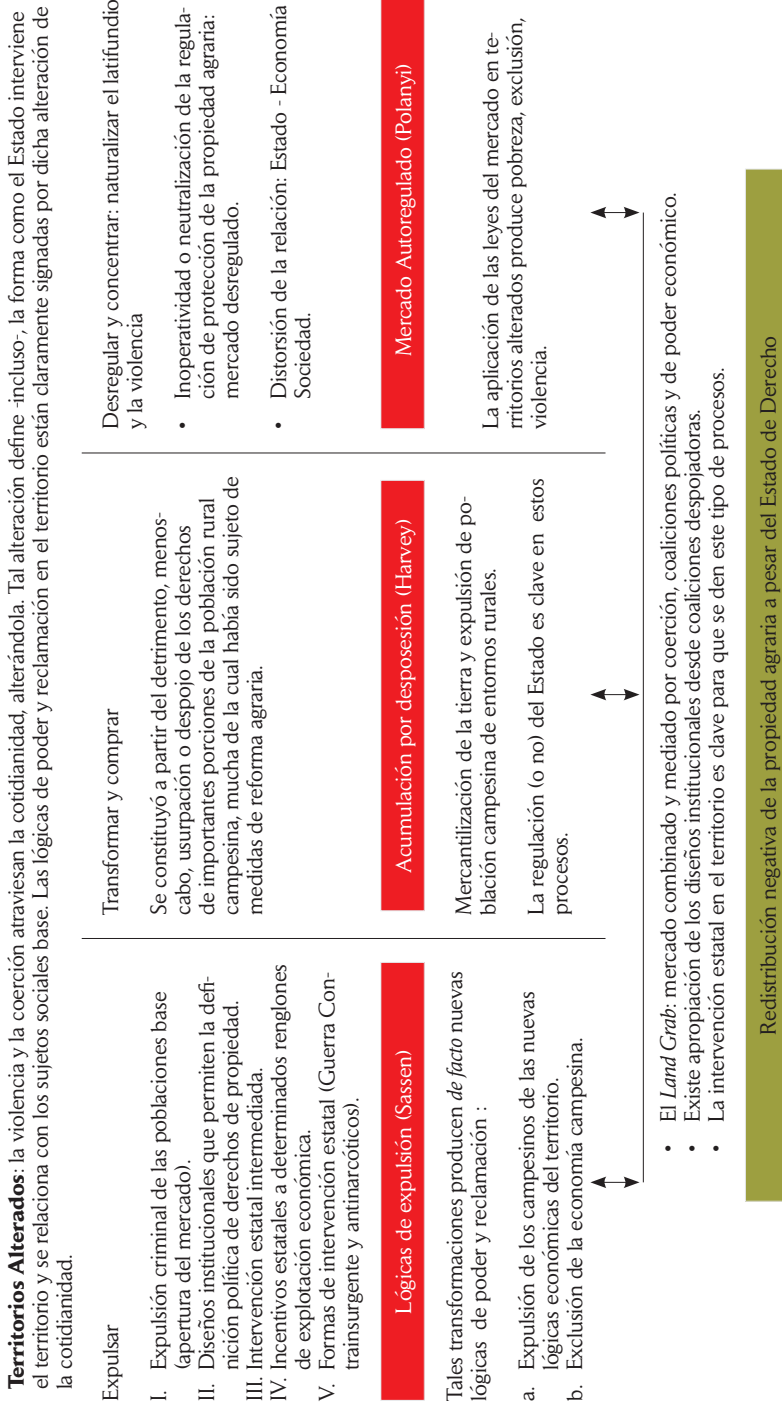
**Territorios Alterados**: la violencia y la coerción atraviesan la cotidianidad, alterándola. Tal alteración define -incluso-, la forma como el Estado interviene el territorio y se relaciona con los sujetos sociales base. Las lógicas de poder y reclamación en el territorio están claramente signadas por dicha alteración de la cotidianidad.

Expulsar

I. Expulsión criminal de las poblaciones base (apertura del mercado).
II. Diseños institucionales que permiten la definición política de derechos de propiedad.
III. Intervención estatal intermediada.
IV. Incentivos estatales a determinados renglones de explotación económica.
V. Formas de intervención estatal (Guerra Contrainsurgente y antinarcóticos).

Lógicas de expulsión (Sassen)

Tales transformaciones producen *de facto* nuevas lógicas de poder y reclamación :

a. Expulsión de los campesinos de las nuevas lógicas económicas del territorio.
b. Exclusión de la economía campesina.

Transformar y comprar

Se constituyó a partir del detrimento, menoscabo, usurpación o despojo de los derechos de importantes porciones de la población rural campesina, mucha de la cual había sido sujeto de medidas de reforma agraria.

Acumulación por desposesión (Harvey)

Mercantilización de la tierra y expulsión de población campesina de entornos rurales.

La regulación (o no) del Estado es clave en estos procesos.

Desregular y concentrar: naturalizar el latifundio y la violencia

• Inoperatividad o neutralización de la regulación de protección de la propiedad agraria: mercado desregulado.

• Distorsión de la relación: Estado - Economía Sociedad.

Mercado Autoregulado (Polanyi)

La aplicación de las leyes del mercado en territorios alterados produce pobreza, exclusión, violencia.

• El *Land Grab*: mercado combinado y mediado por coerción, coaliciones políticas y de poder económico.
• Existe apropiación de los diseños institucionales desde coaliciones despojadoras.
• La intervención estatal en el territorio es clave para que se den este tipo de procesos.

Redistribución negativa de la propiedad agraria a pesar del Estado de Derecho